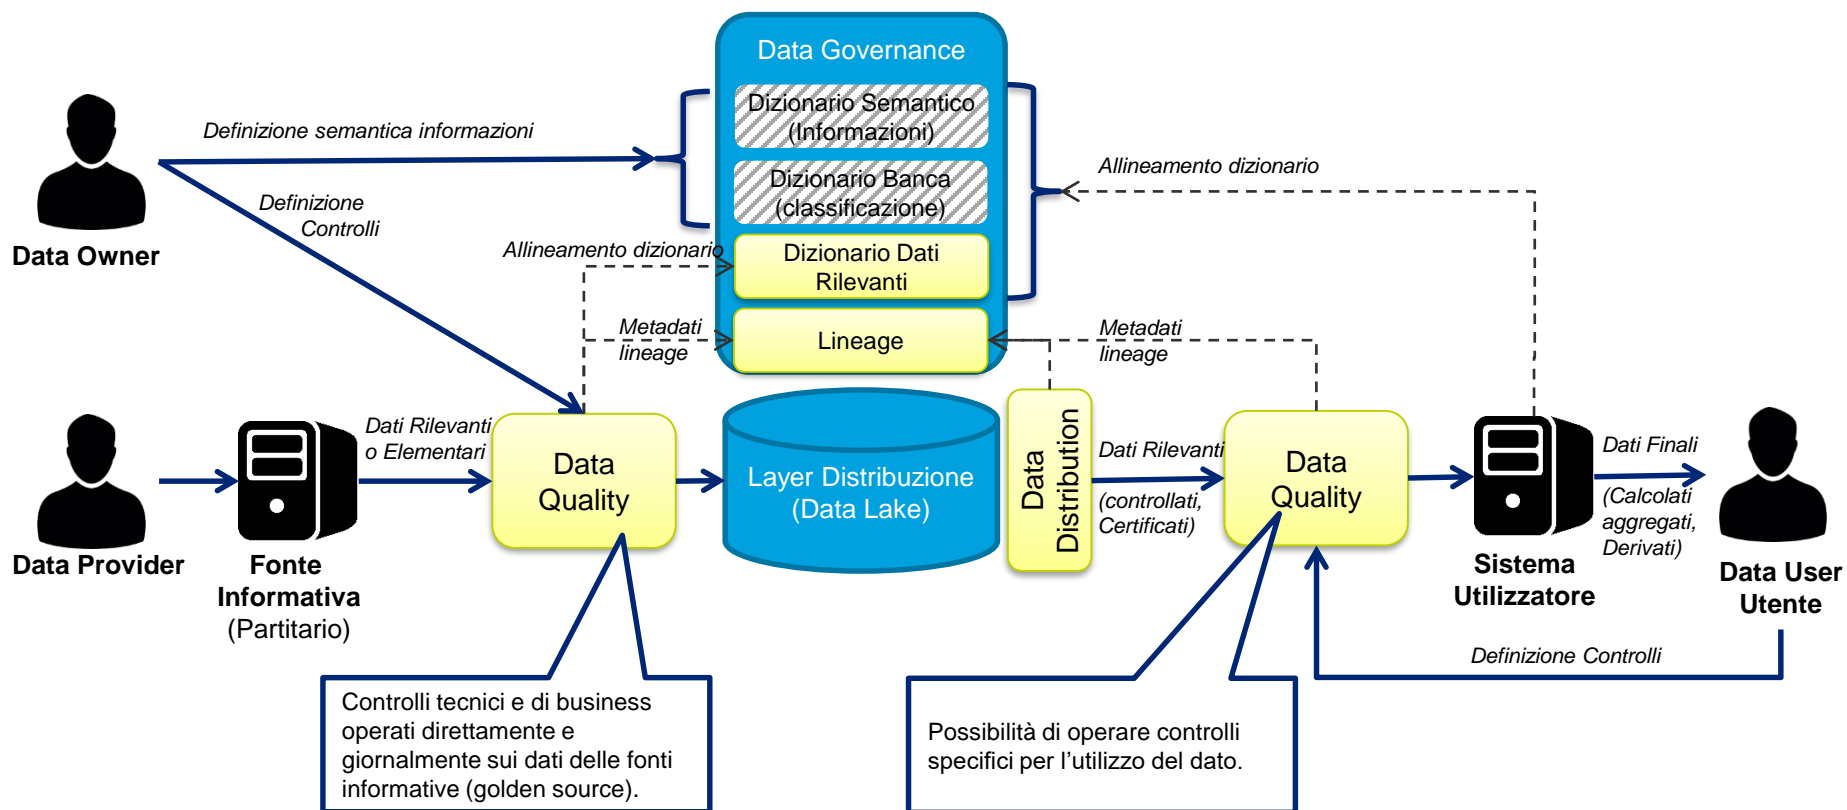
Data Governance

Dizionario Semantico (Informazioni)

Dizionario Banca (classificazione)

Dizionario Dati Rilevanti

Lineage

Definizione semantica informazioni

Allineamento dizionario

Data Owner

Definizione Controlli

Allineamento dizionario

Metadati lineage

Metadati lineage

Data Provider

Fonte Informativa (Partitario)

Dati Rilevanti o Elementari

Data Quality

Layer Distribuzione (Data Lake)

Data Distribution

Dati Rilevanti

(controllati, Certificati)

Data Quality

Sistema Utilizzatore

Dati Finali

(Calcolati aggregati, Derivati)

Data User Utente

Definizione Controlli

Controlli tecnici e di business operati direttamente e giornalmente sui dati delle fonti informative (golden source).

Possibilità di operare controlli specifici per l’utilizzo del dato.